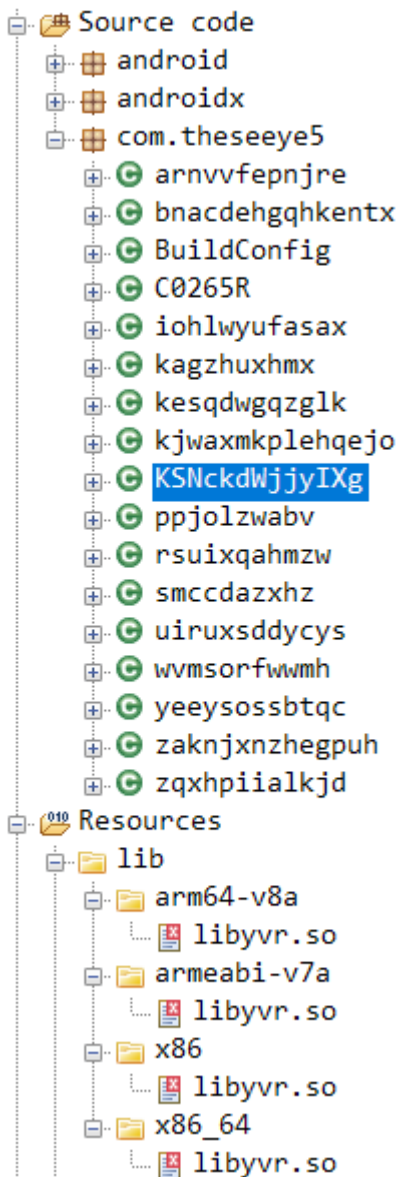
Source code
android
androidx
com.theseeye5
arnvvfepnjre
bnacdehgqhkentx
BuildConfig
C0265R
iohlwyufasax
kagzhuxhmx
kesqdwgqzglk
kjwaxmkplehqejo
KSNckdWjjyIXg
ppjolzwabv
rsuixqahmzw
smccdazxhz
uiruxsddycys
wvmsorfwwmh
yeeysossbtqc
zaknjxnzhegpuh
zqxhpiialkjd
Resources
lib
arm64-v8a
libyvr.so
armeabi-v7a
libyvr.so
x86
libyvr.so
x86_64
libyvr.so